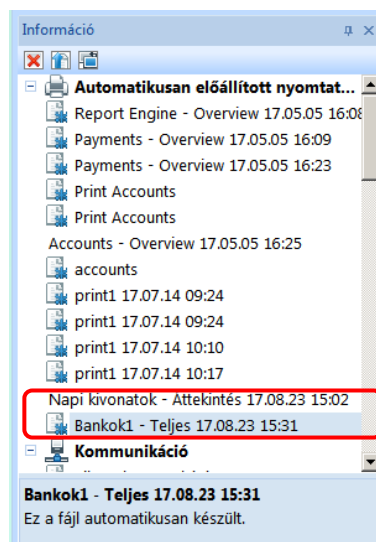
Információ

Automatikusan előállított nyomtat...
Report Engine - Overview 17.05.05 16:0
Payments - Overview 17.05.05 16:09
Payments - Overview 17.05.05 16:23
Print Accounts
Print Accounts
Accounts - Overview 17.05.05 16:25
accounts
print1 17.07.14 09:24
print1 17.07.14 09:24
print1 17.07.14 10:10
print1 17.07.14 10:17
Napi kivonatok - Attekintés 17.08.23 15:02
Bankok1 - Teljes 17.08.23 15:31
Kommunikáció

Bankok1 - Teljes 17.08.23 15:31
Ez a fájl automatikusan készült.